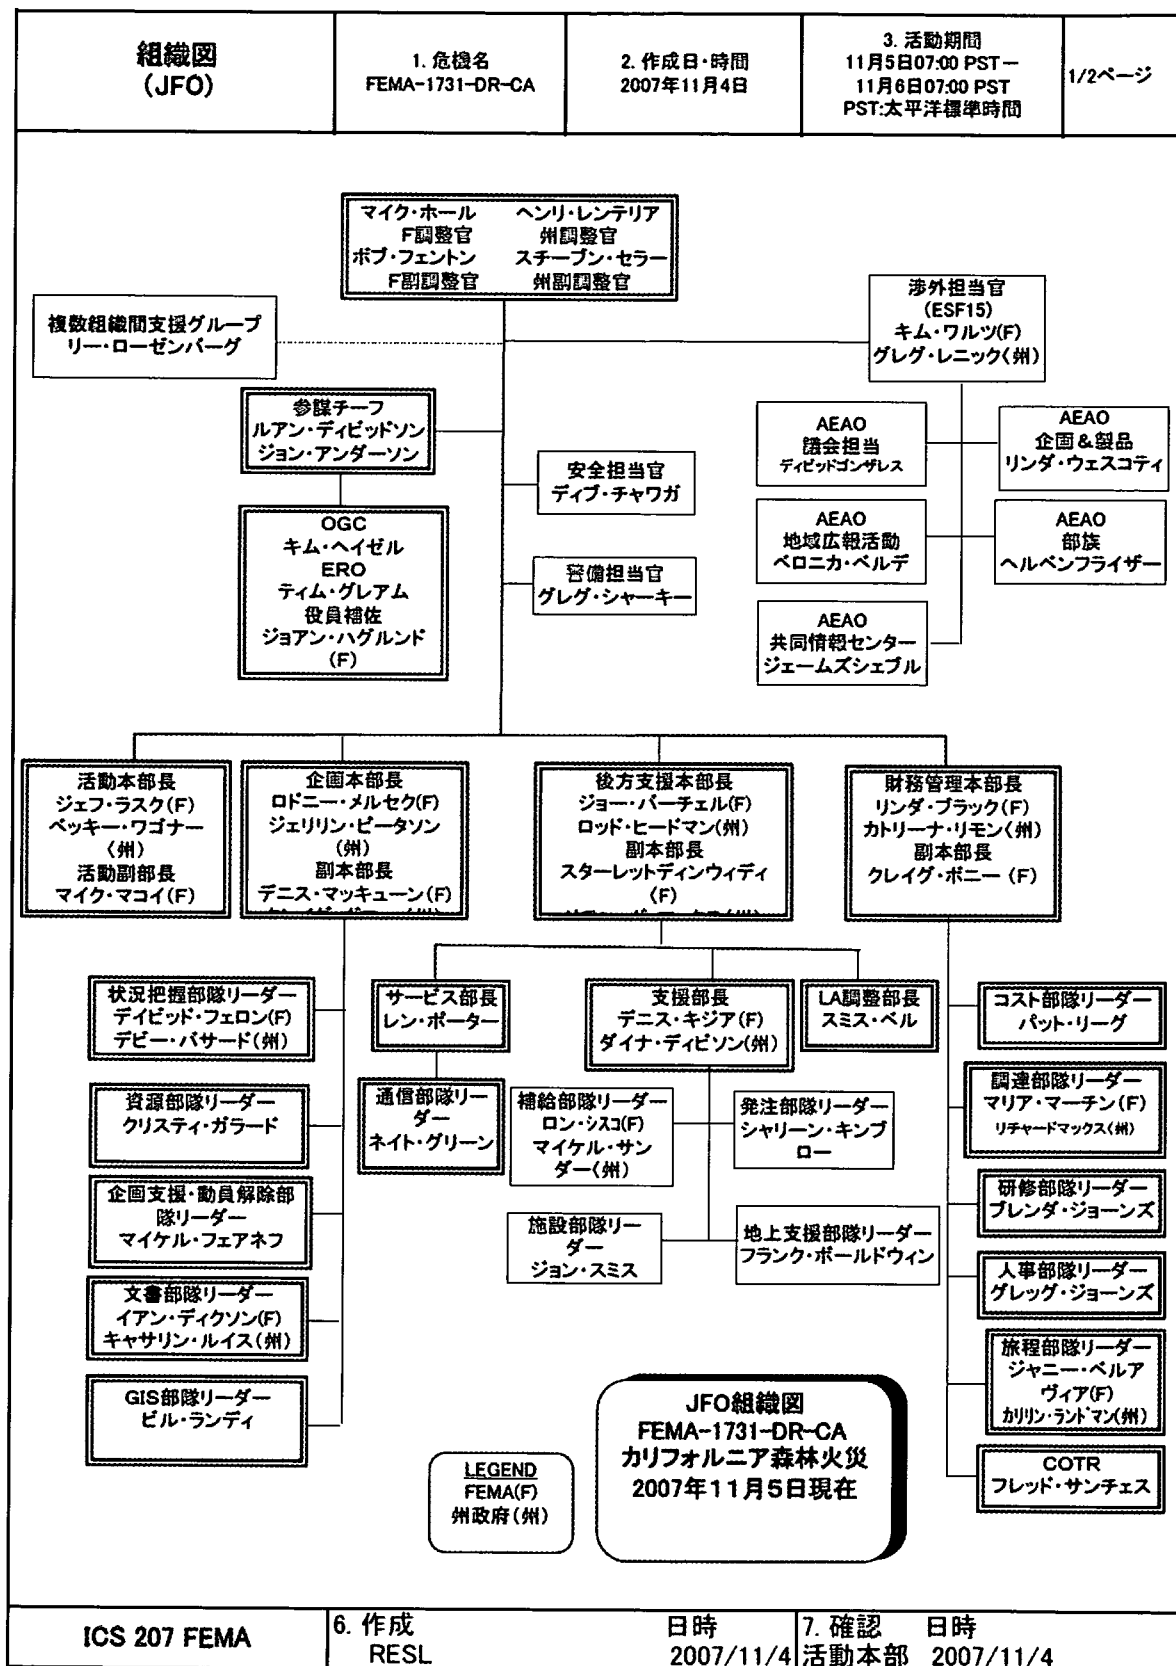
組織図
(JFO)

1. 危機名
FEMA-1731-DR-CA

2. 作成日・時間
2007年11月4日

3. 活動期間
11月5日07:00 PST－
11月6日07:00 PST
PST:太平洋標準時間

1/2ページ

マイク・ホール
F調整官
ボブ・フェントン
F副調整官

ヘンリ・レンテリア
州調整官
スチーブン・セラー
州副調整官

複数組織間支援グループ
リー・ローゼンバーグ

渉外担当官
(ESF15)
キム・ワルツ(F)
グレグ・レニック(州)

参謀チーフ
ルアン・ディビッドソン
ジョン・アンダーソン

AEAO
議会担当
ディビッドゴンザレス

AEAO
企画&製品
リンダ・ウェスコティ

安全担当官
ディブ・チャワガ

OGC
キム・ヘイゼル
ERO
ティム・グレアム
役員補佐
ジョアン・ハグルンド
(F)

AEAO
地域広報活動
ベロニカ・ベルデ

AEAO
部族
ヘルベンフライザー

警備担当官
グレグ・シャーキー

AEAO
共同情報センター
ジェームズシェブル

活動本部長
ジェフ・ラスク(F)
ベッキー・ワゴナー
(州)
活動副部長
マイク・マコイ(F)

企画本部長
ロドニー・メルセク(F)
ジェリリン・ピータソン
(州)
副本部長
デニス・マッキューン(F)
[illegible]

後方支援本部長
ジョー・バーチェル(F)
ロッド・ヒードマン(州)
副本部長
スターレットディンウィディ
(F)
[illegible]

財務管理本部長
リンダ・ブラック(F)
カトリーナ・リモン(州)
副本部長
クレイグ・ボニー (F)

状況把握部隊リーダー
デイビッド・フェロン(F)
デビー・バサード(州)

サービス部長
レン・ポーター

支援部長
デニス・キジア(F)
ダイナ・ディビソン(州)

LA調整部長
スミス・ベル

コスト部隊リーダー
パット・リーグ

資源部隊リーダー
クリスティ・ガラード

通信部隊リーダー
ネイト・グリーン

補給部隊リーダー
ロン・シスコ(F)
マイケル・サンダー(州)

発注部隊リーダー
シャリーン・キンブロー

調達部隊リーダー
マリア・マーチン(F)
リチャードマックス(州)

企画支援・動員解除部隊リーダー
マイケル・フェアネフ

研修部隊リーダー
ブレンダ・ジョーンズ

施設部隊リーダー
ジョン・スミス

地上支援部隊リーダー
フランク・ボールドウィン

文書部隊リーダー
イアン・ディクソン(F)
キャサリン・ルイス(州)

人事部隊リーダー
グレッグ・ジョーンズ

旅程部隊リーダー
ジャニー・ベルアヴィア(F)
カリリン・ランドマン(州)

GIS部隊リーダー
ビル・ランディ

JFO組織図
FEMA-1731-DR-CA
カリフォルニア森林火災
2007年11月5日現在

LEGEND
FEMA(F)
州政府(州)

COTR
フレッド・サンチェス

ICS 207 FEMA

6. 作成
RESL

日時
2007/11/4

7. 確認
活動本部

日時
2007/11/4